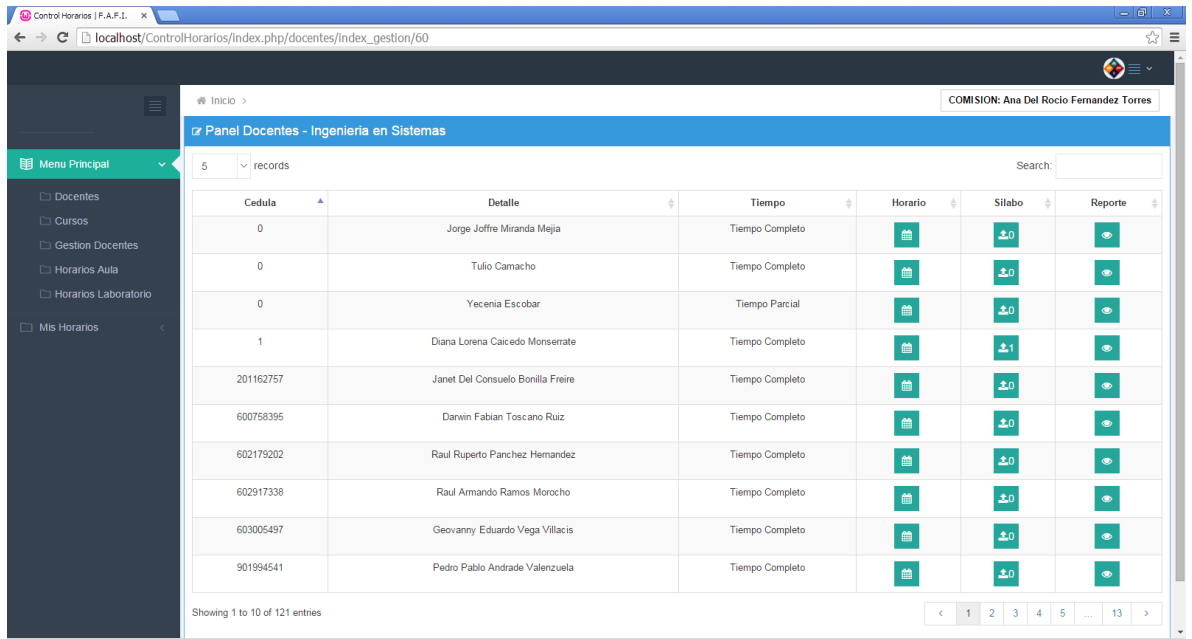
Control Horarios | F.A.F.I.

localhost/ControlHorarios/index.php/docentes/index_gestion/60

Inicio >

COMISION: Ana Del Rocio Fernandez Torres

Menu Principal

Docentes

Cursos

Gestion Docentes

Horarios Aula

Horarios Laboratorio

Mis Horarios

Panel Docentes - Ingenieria en Sistemas

5 records

Search:

| Cedula | Detalle | Tiempo | Horario | Silabo | Reporte |
|---|---|---|---|---|---|
| 0 | Jorge Joffre Miranda Mejia | Tiempo Completo | | 0 | |
| 0 | Tulio Camacho | Tiempo Completo | | 0 | |
| 0 | Yecenia Escobar | Tiempo Parcial | | 0 | |
| 1 | Diana Lorena Caicedo Monserrate | Tiempo Completo | | 1 | |
| 201162757 | Janet Del Consuelo Bonilla Freire | Tiempo Completo | | 0 | |
| 600758395 | Darwin Fabian Toscano Ruiz | Tiempo Completo | | 0 | |
| 602179202 | Raul Ruperto Panchez Hernandez | Tiempo Completo | | 0 | |
| 602917338 | Raul Armando Ramos Morocho | Tiempo Completo | | 0 | |
| 603005497 | Geovanny Eduardo Vega Villacis | Tiempo Completo | | 0 | |
| 901994541 | Pedro Pablo Andrade Valenzuela | Tiempo Completo | | 0 | |

Showing 1 to 10 of 121 entries

< 1 2 3 4 5 ... 13 >